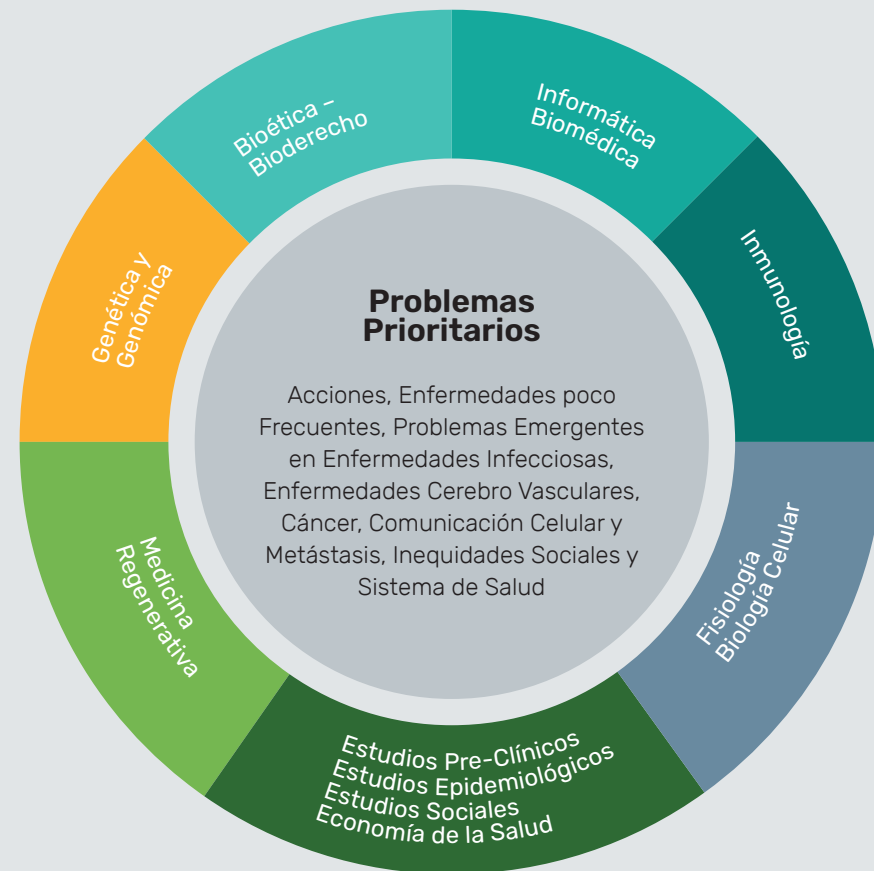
Problemas Prioritarios

Acciones, Enfermedades poco Frecuentes, Problemas Emergentes en Enfermedades Infecciosas, Enfermedades Cerebro Vasculares, Cáncer, Comunicación Celular y Metástasis, Inequidades Sociales y Sistema de Salud

Bioética – Bioderecho

Informática Biomédica

Inmunología

Fisiología Biología Celular

Estudios Pre-Clínicos
Estudios Epidemiológicos
Estudios Sociales
Economía de la Salud

Medicina Regenerativa

Genética y Genómica